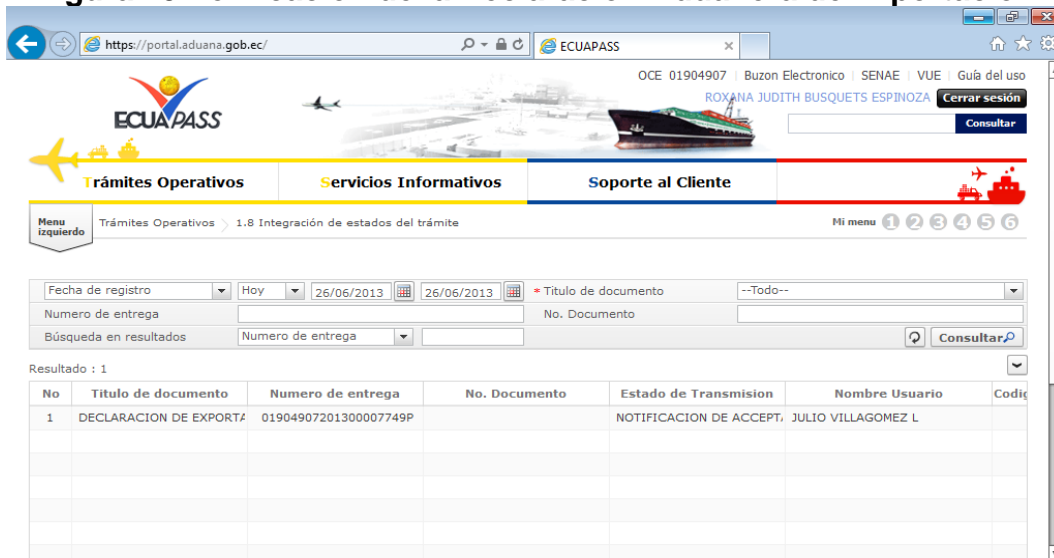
https://portal.aduana.gob.ec/

ECUAPASS

OCE 01904907 | Buzon Electronico | SENAE | VUE | Guía del uso

ROXANA JUDITH BUSQUETS ESPINOZA Cerrar sesión

Consultar

ECUAPASS

Trámites Operativos | Servicios Informativos | Soporte al Cliente

Menu izquierdo | Trámites Operativos | 1.8 Integración de estados del trámite

Mi menu 1 2 3 4 5 6

Fecha de registro | Hoy | 26/06/2013 | 26/06/2013 | * Titulo de documento | --Todo--

Numero de entrega | No. Documento

Búsqueda en resultados | Numero de entrega | Consultar

Resultado : 1

| No | Titulo de documento | Numero de entrega | No. Documento | Estado de Transmision | Nombre Usuario | Codig |
|---|---|---|---|---|---|---|
| 1 | DECLARACION DE EXPORTA | 01904907201300007749P | | NOTIFICACION DE ACCEPT | JULIO VILLAGOMEZ L | |